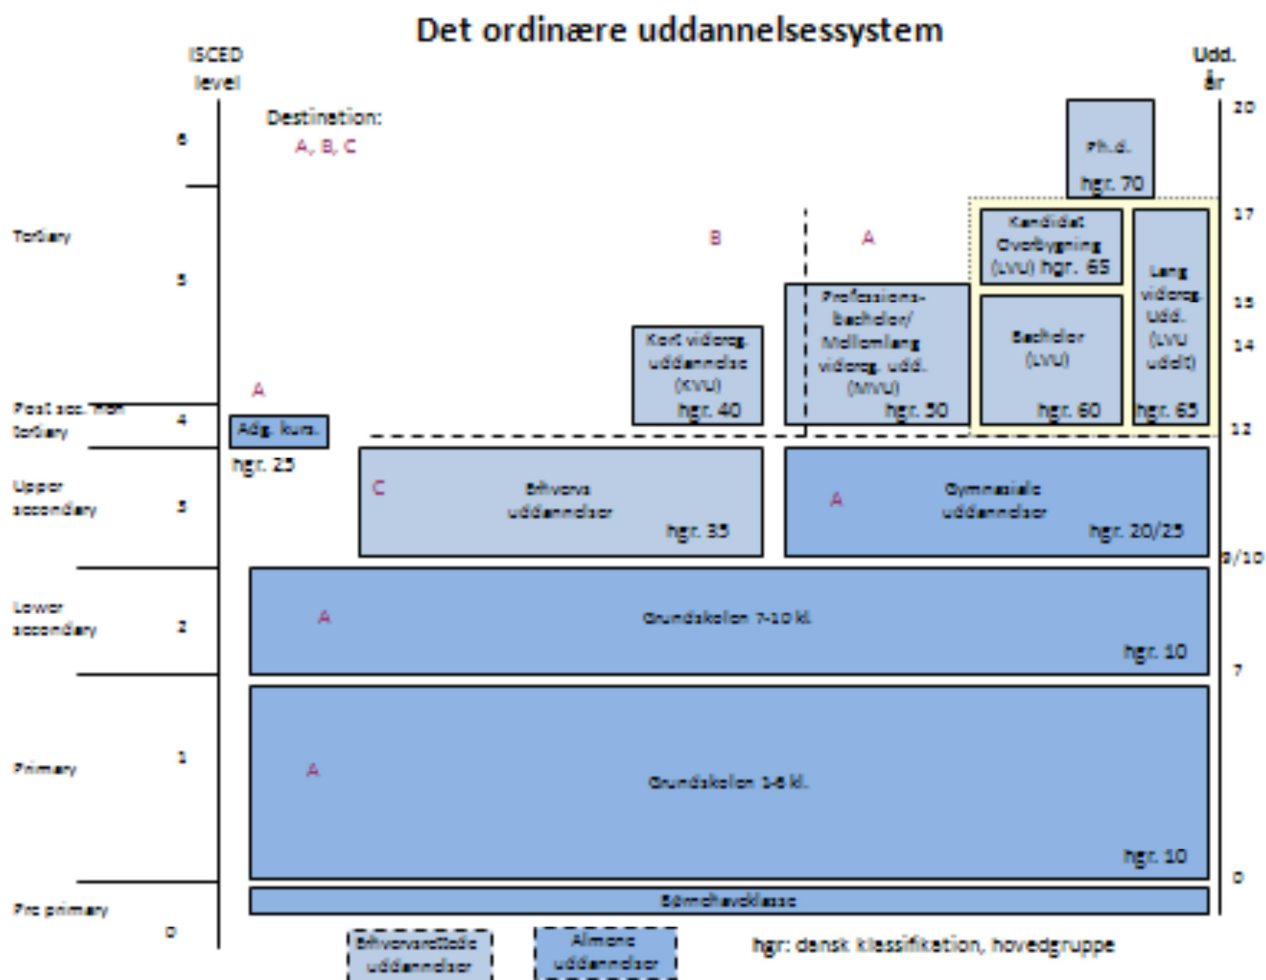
Det ordinære uddannelsessystem

ISCED level

Udd. år

Destination:
A, B, C

6
5
4
3
2
1
0

Tertiary
Post sec. non tertiary
Upper secondary
Lower secondary
Primary
Pre primary

20
17
15
14
12
9/10
7
0

Ph.d.
hgr. 70

Kandidat Overbygning (LVU) hgr. 65

Lang videreg. udd. (LVU udelt)
hgr. 65

Bachelor (LVU)
hgr. 60

B

A

Professions-bachelor/ Mellemlang videreg. udd. (MVU)
hgr. 50

Kort videreg. uddannelse (KVU)
hgr. 40

A
Adg. kurs.
hgr. 25

C
Erhvervs uddannelser
hgr. 35

A
Gymnasiale uddannelser
hgr. 20/25

A
Grundskolen 7-10 kl.
hgr. 10

A
Grundskolen 1-6 kl.
hgr. 10

Børnehaveklasse

Erhvervsrettede uddannelser

Almene uddannelser

hgr: dansk klassifikation, hovedgruppe